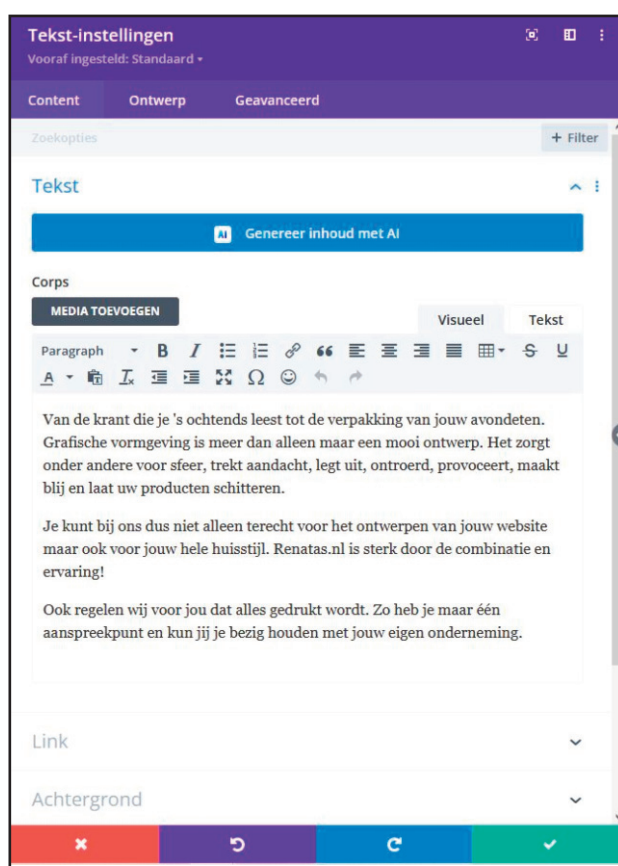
Tekst-instellingen
Vooraf ingesteld: Standaard ▾

Content Ontwerp Geavanceerd

Zoekopties + Filter

Tekst

AI Genereer inhoud met AI

Corps

MEDIA TOEVOEGEN

Visueel Tekst

Paragraph

Van de krant die je 's ochtends leest tot de verpakking van jouw avondeten. Grafische vormgeving is meer dan alleen maar een mooi ontwerp. Het zorgt onder andere voor sfeer, trekt aandacht, legt uit, ontroerd, provoceert, maakt blij en laat uw producten schitteren.

Je kunt bij ons dus niet alleen terecht voor het ontwerpen van jouw website maar ook voor jouw hele huisstijl. Renatas.nl is sterk door de combinatie en ervaring!

Ook regelen wij voor jou dat alles gedrukt wordt. Zo heb je maar één aanspreekpunt en kun jij je bezig houden met jouw eigen onderneming.

Link

Achtergrond